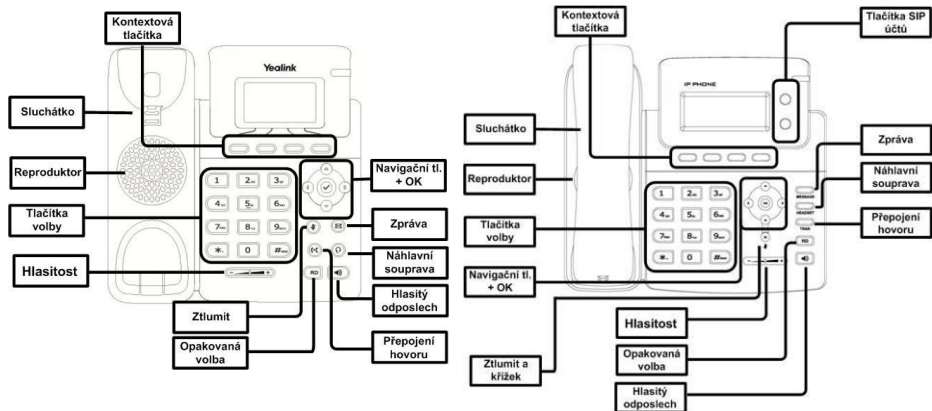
Kontextová tlačítka

Yealink

Sluchátko

Reproduktor

Navigační tl. + OK

Tlačítka volby

Zpráva

Náhlavní souprava

Hlasitost

Hlasitý odposlech

Ztlumit

Opakovaná volba

Přepojení hovoru

Kontextová tlačítka

Tlačítka SIP účtů

IP PHONE

Sluchátko

Zpráva

Náhlavní souprava

Reproduktor

Tlačítka volby

Přepojení hovoru

Navigační tl. + OK

Hlasitost

Ztlumit a křížek

Opakovaná volba

Hlasitý odposlech

MESSAGE
HEADSET
TRAN
RD